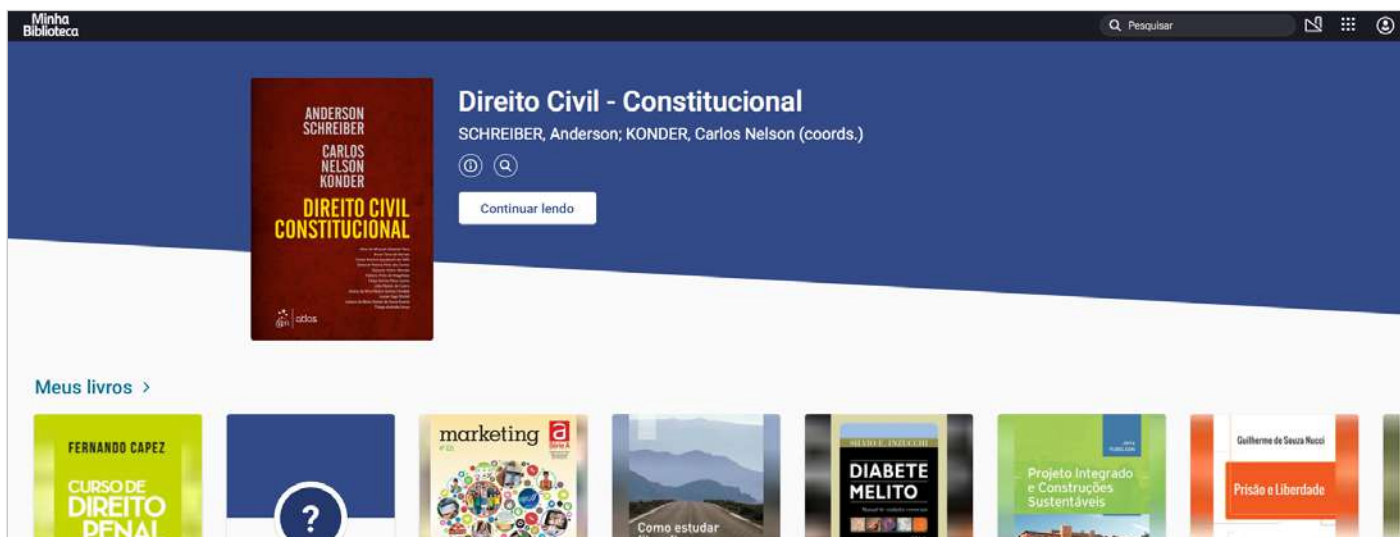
Minha Biblioteca

Pesquisar

ANDERSON SCHREIBER
CARLOS NELSON KONDER
DIREITO CIVIL CONSTITUCIONAL

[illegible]

atlas

Direito Civil - Constitucional

SCHREIBER, Anderson; KONDER, Carlos Nelson (coords.)

Continuar lendo

Meus livros >

FERNANDO CAPEZ
CURSO DE DIREITO PENAL

?

marketing
a

Como estudar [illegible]

SILVIO E. INZUCCHI
DIABETE MELITO

Projeto Integrado e Construções Sustentáveis

Guilherme de Souza Nucci
Prisão e Liberdade